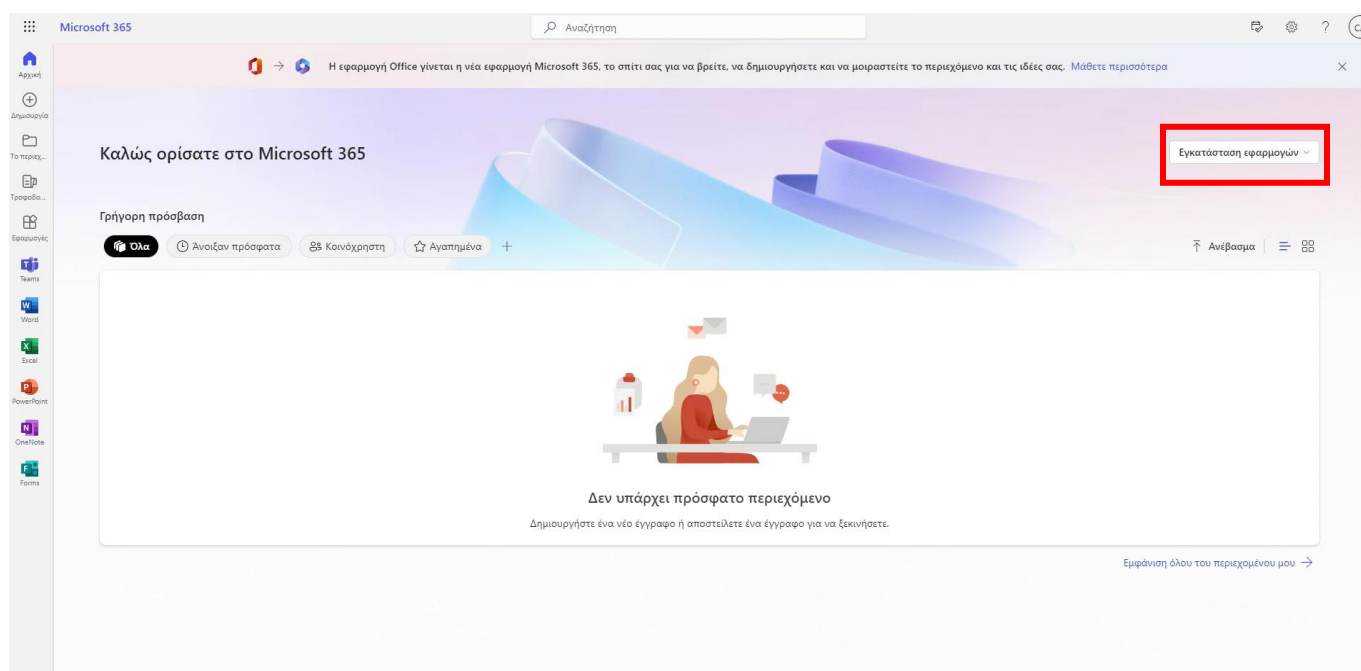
Microsoft 365

Αναζήτηση

Αρχική

Δημιουργία

Το περιεχ...

Τροφοδο...

Εφαρμογές

Teams

Word

Excel

PowerPoint

OneNote

Forms

Η εφαρμογή Office γίνεται η νέα εφαρμογή Microsoft 365, το σπίτι σας για να βρείτε, να δημιουργήσετε και να μοιραστείτε το περιεχόμενο και τις ιδέες σας. Μάθετε περισσότερα

Καλώς ορίσατε στο Microsoft 365

Εγκατάσταση εφαρμογών

Γρήγορη πρόσβαση

Όλα

Άνοιξαν πρόσφατα

Κοινόχρηστη

Αγαπημένα

Ανέβασμα

Δεν υπάρχει πρόσφατο περιεχόμενο

Δημιουργήστε ένα νέο έγγραφο ή αποστείλετε ένα έγγραφο για να ξεκινήσετε.

Εμφάνιση όλου του περιεχομένου μου →